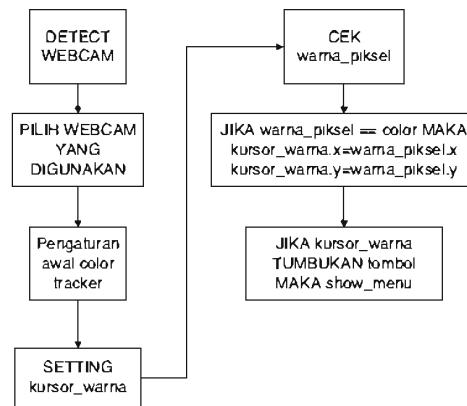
DETECT WEBCAM

PILIH WEBCAM YANG DIGUNAKAN

Pengaturan awal color tracker

SETTING kursor_warna

CEK warna_piksel

JIKA warna_piksel == color MAKA kursor_warna.x=warna_piksel.x kursor_warna.y=warna_piksel.y

JIKA kursor_warna TUMBUKAN tombol MAKA show_menu